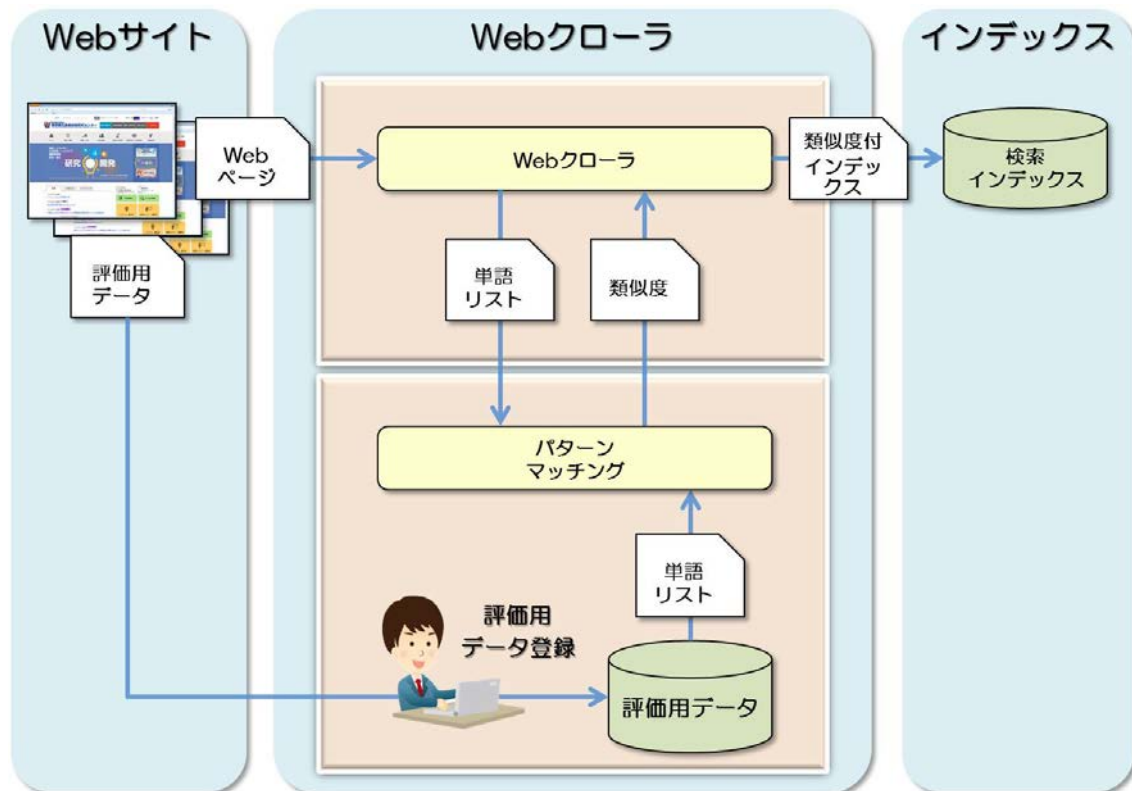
Webサイト

Webクローラ

インデックス

Web
ページ

Webクローラ

類似度付
インデックス

検索
インデックス

評価用
データ

単語
リスト

類似度

パターン
マッチング

単語
リスト

評価用
データ登録

評価用データ